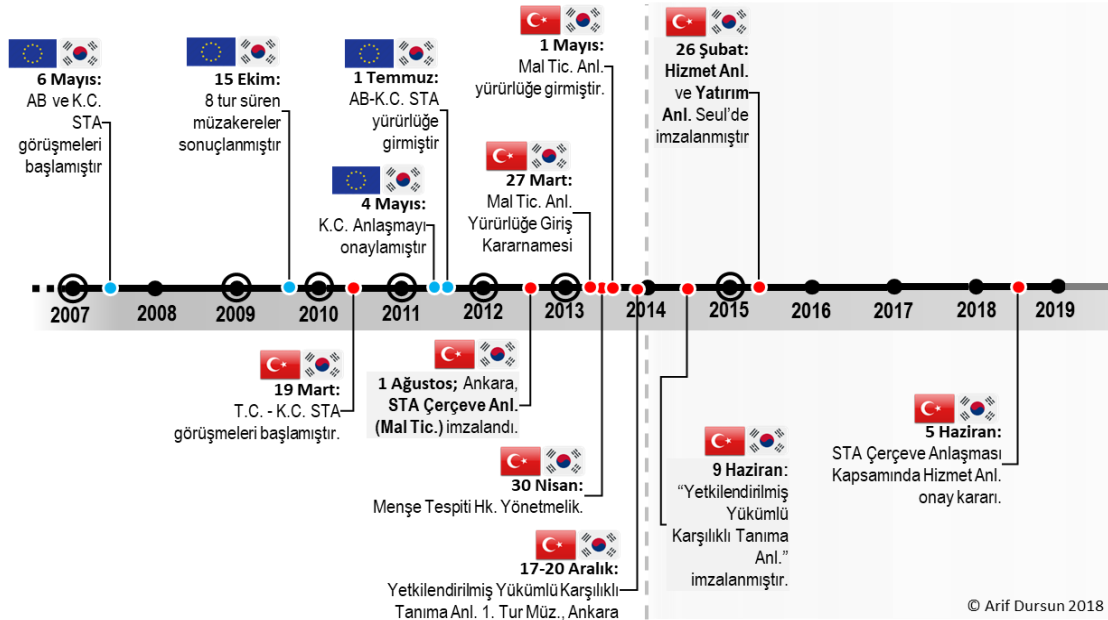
6 Mayıs: AB ve K.C. STA görüşmeleri başlamıştır

15 Ekim: 8 tur süren müzakereler sonuçlanmıştır

1 Temmuz: AB-K.C. STA yürürlüğe girmiştir

4 Mayıs: K.C. Anlaşmayı onaylamıştır

1 Mayıs: Mal Tic. Anl. yürürlüğe girmiştir.

27 Mart: Mal Tic. Anl. Yürürlüğe Giriş Kararnamesi

26 Şubat: Hizmet Anl. ve Yatırım Anl. Seul'de imzalanmıştır

2007 2008 2009 2010 2011 2012 2013 2014 2015 2016 2017 2018 2019

19 Mart: T.C. - K.C. STA görüşmeleri başlamıştır.

1 Ağustos; Ankara, STA Çerçeve Anl. (Mal Tic.) imzalandı.

30 Nisan: Menşe Tespiti Hk. Yönetmelik.

17-20 Aralık: Yetkilendirilmiş Yükümlü Karşılıklı Tanıma Anl. 1. Tur Müz., Ankara

9 Haziran: "Yetkilendirilmiş Yükümlü Karşılıklı Tanıma Anl." imzalanmıştır.

5 Haziran: STA Çerçeve Anlaşması Kapsamında Hizmet Anl. onay kararı.

© Arif Dursun 2018